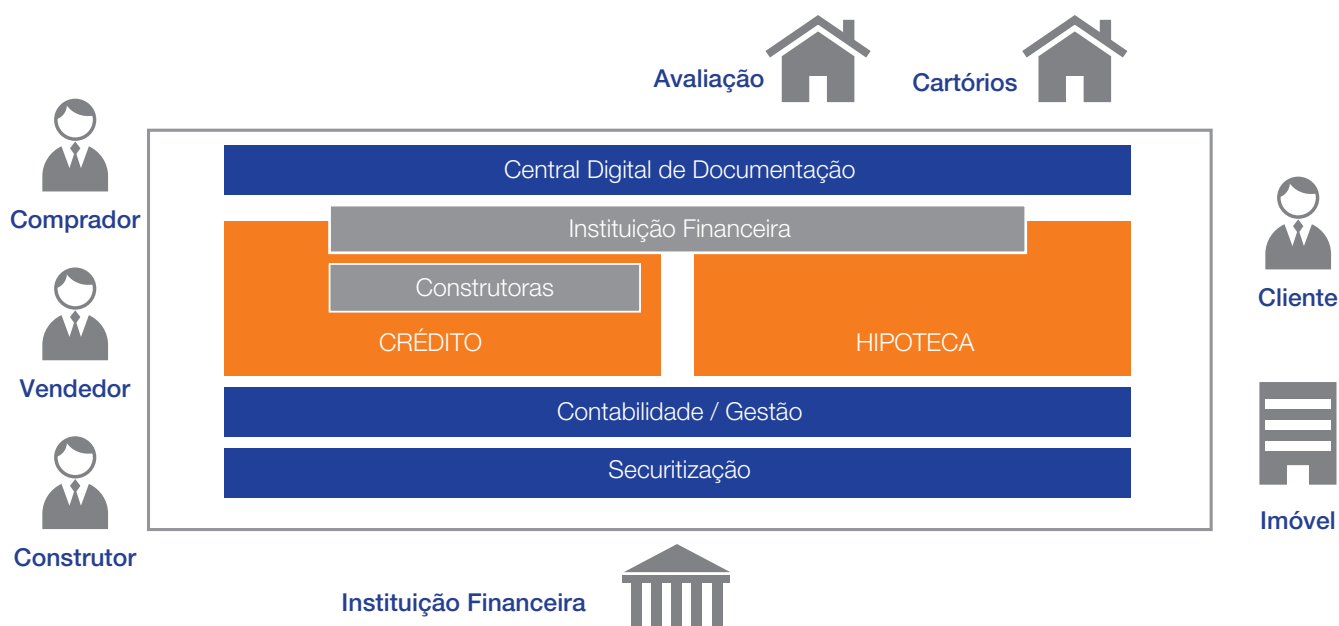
Avaliação

Cartórios

Comprador

Vendedor

Construtor

Cliente

Imóvel

Central Digital de Documentação

Instituição Financeira

Construtoras

CRÉDITO

HIPOTECA

Contabilidade / Gestão

Securitização

Instituição Financeira